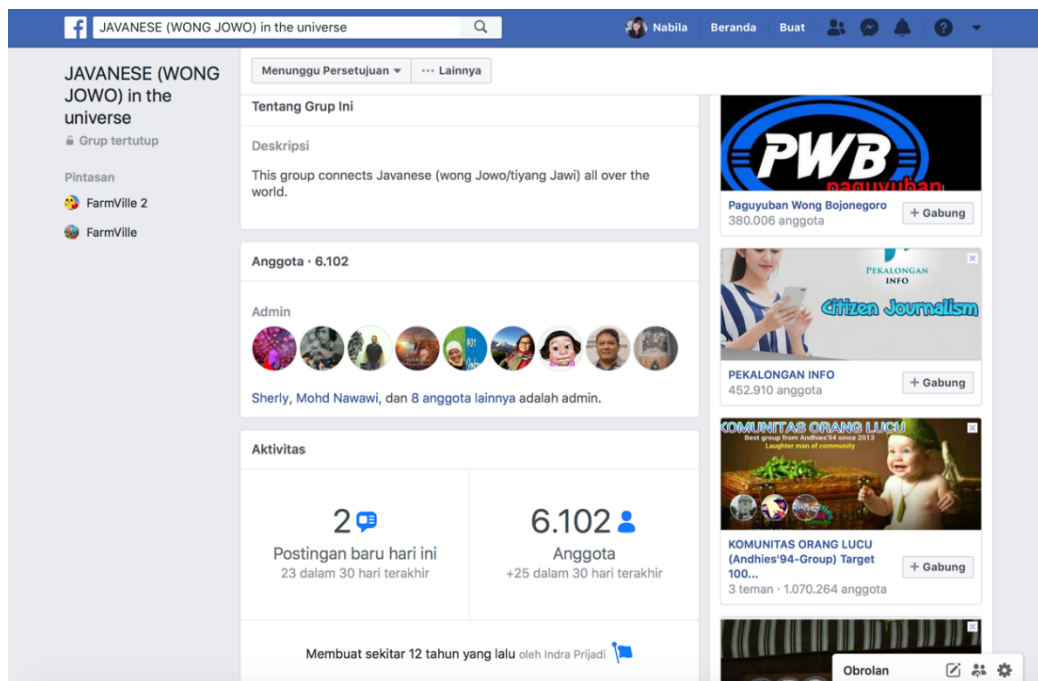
JAVANESE (WONG JOWO) in the universe

Nabila Beranda Buat

JAVANESE (WONG JOWO) in the universe
Grup tertutup

Pintasan
FarmVille 2
FarmVille

Menunggu Persetujuan ▾ ··· Lainnya

Tentang Grup Ini

Deskripsi

This group connects Javanese (wong Jowo/tiyang Jawi) all over the world.

Anggota · 6.102

Admin

Sherly, Mohd Nawawi, dan 8 anggota lainnya adalah admin.

Aktivitas

2
Postingan baru hari ini
23 dalam 30 hari terakhir

6.102
Anggota
+25 dalam 30 hari terakhir

Membuat sekitar 12 tahun yang lalu oleh Indra Prijadi

PWB
paguyuban

Paguyuban Wong Bojonegoro
380.006 anggota
+ Gabung

PEKALONGAN INFO
Citizen Journalism

PEKALONGAN INFO
452.910 anggota
+ Gabung

KOMUNITAS ORANG LUCU
Best group from Andhies'94 since 2013
Laughter man of community

KOMUNITAS ORANG LUCU (Andhies'94-Group) Target 100...
3 teman · 1.070.264 anggota
+ Gabung

Obrolan